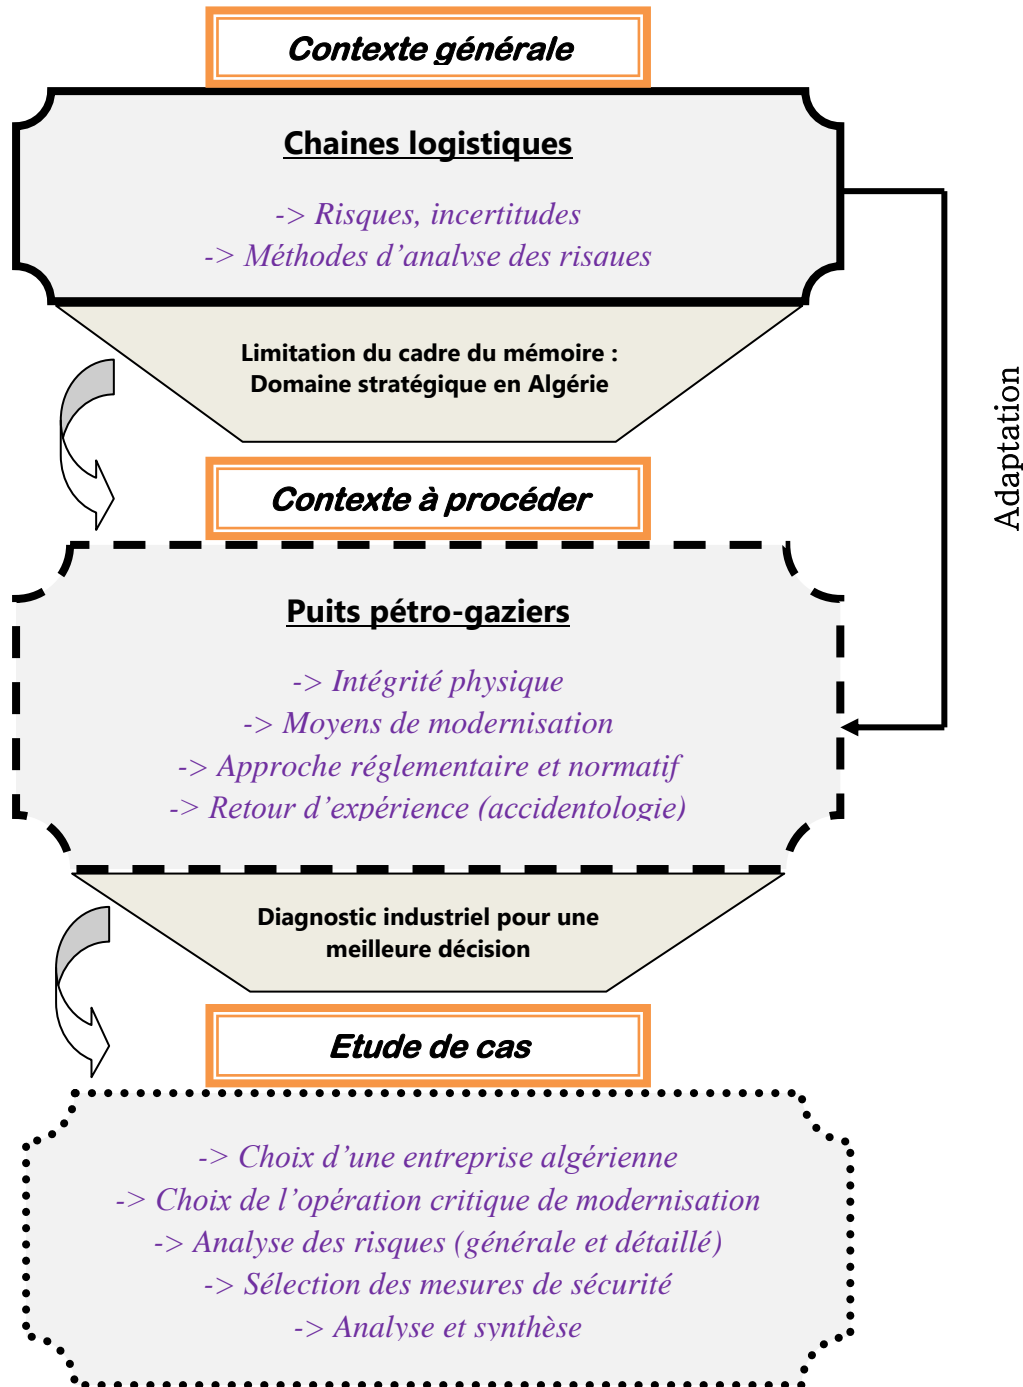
Contexte générale

Chaines logistiques

-> Risques, incertitudes
-> Méthodes d'analyse des risques

Limitation du cadre du mémoire :
Domaine stratégique en Algérie

Adaptation

Contexte à procéder

Puits pétro-gaziers

-> Intégrité physique
-> Moyens de modernisation
-> Approche réglementaire et normatif
-> Retour d'expérience (accidentologie)

Diagnostic industriel pour une meilleure décision

Etude de cas

-> Choix d'une entreprise algérienne
-> Choix de l'opération critique de modernisation
-> Analyse des risques (générale et détaillé)
-> Sélection des mesures de sécurité
-> Analyse et synthèse